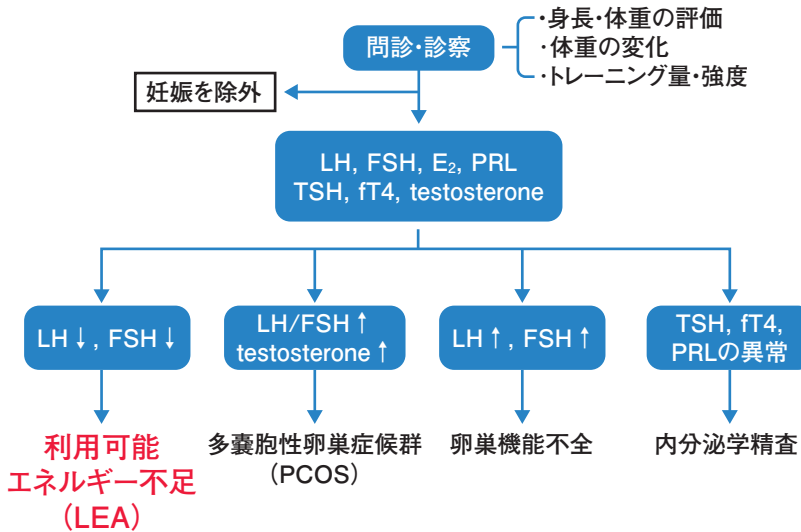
問診・診察

・身長・体重の評価
・体重の変化
・トレーニング量・強度

妊娠を除外

LH, FSH, $E_2$, PRL
TSH, fT4, testosterone

LH↓, FSH↓

LH/FSH↑
testosterone↑

LH↑, FSH↑

TSH, fT4,
PRLの異常

利用可能
エネルギー不足
（LEA）

多嚢胞性卵巣症候群
（PCOS）

卵巣機能不全

内分泌学精査